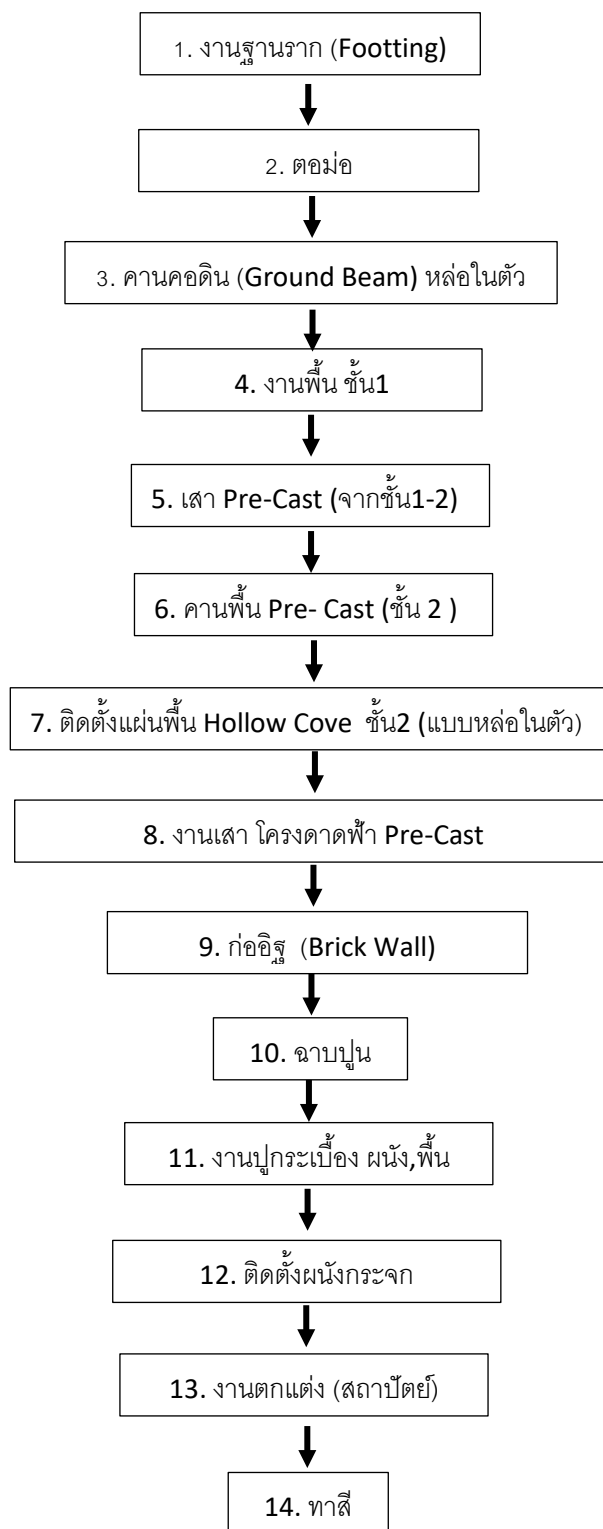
1. งานฐานราก (Footting)

2. ตอม่อ

3. คานคอดิน (Ground Beam) หล่อในตัว

4. งานพื้น ชั้น1

5. เสา Pre-Cast (จากชั้น1-2)

6. คานพื้น Pre- Cast (ชั้น 2 )

7. ติดตั้งแผ่นพื้น Hollow Cove ชั้น2 (แบบหล่อในตัว)

8. งานเสา โครงดาดฟ้า Pre-Cast

9. ก่ออิฐ (Brick Wall)

10. ฉาบปูน

11. งานปูกระเบื้อง ผนัง,พื้น

12. ติดตั้งผนังกระจก

13. งานตกแต่ง (สถาปัตย์)

14. ทาสี